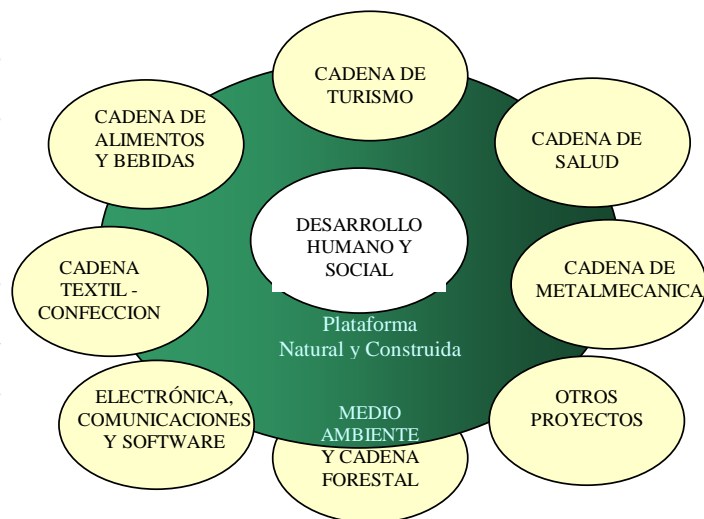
CADENA DE TURISMO

CADENA DE SALUD

CADENA DE METALMECANICA

OTROS PROYECTOS

MEDIO AMBIENTE Y CADENA FORESTAL

ELECTRÓNICA, COMUNICACIONES Y SOFTWARE

CADENA TEXTIL - CONFECCION

CADENA DE ALIMENTOS Y BEBIDAS

DESARROLLO HUMANO Y SOCIAL

Plataforma Natural y Construida